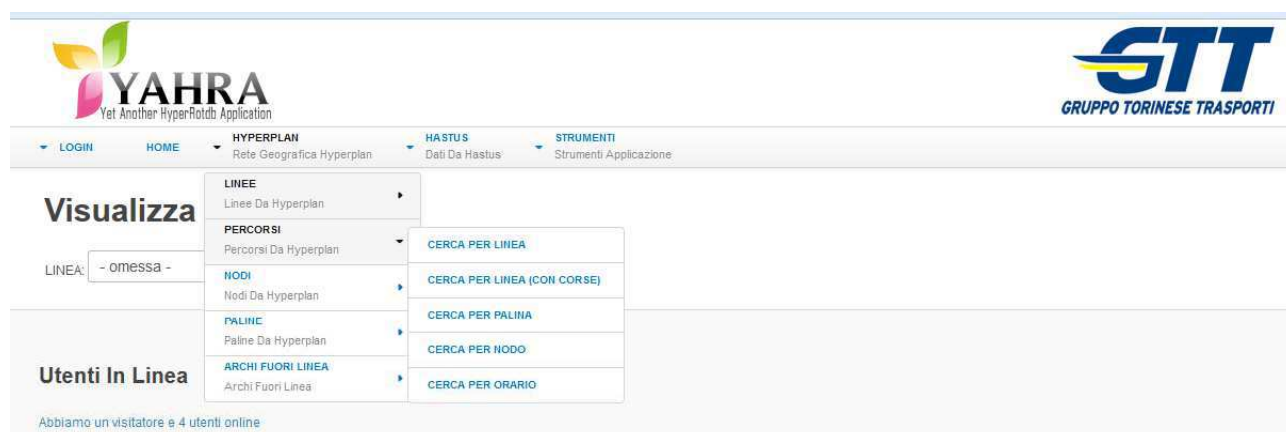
YAHRA
Yet Another HyperRotdb Application

GTT
GRUPPO TORINESE TRASPORTI

LOGIN
HOME
HYPERPLAN
Rete Geografica Hyperplan
HASTUS
Dati Da Hastus
STRUMENTI
Strumenti Applicazione

LINEE
Linee Da Hyperplan
PERCORSI
Percorsi Da Hyperplan
NODI
Nodi Da Hyperplan
PALINE
Paline Da Hyperplan
ARCHI FUORI LINEA
Archi Fuori Linea

CERCA PER LINEA
CERCA PER LINEA (CON CORSE)
CERCA PER PALINA
CERCA PER NODO
CERCA PER ORARIO

Visualizza

LINEA: - omessa -

Utenti In Linea

Abbiamo un visitatore e 4 utenti online